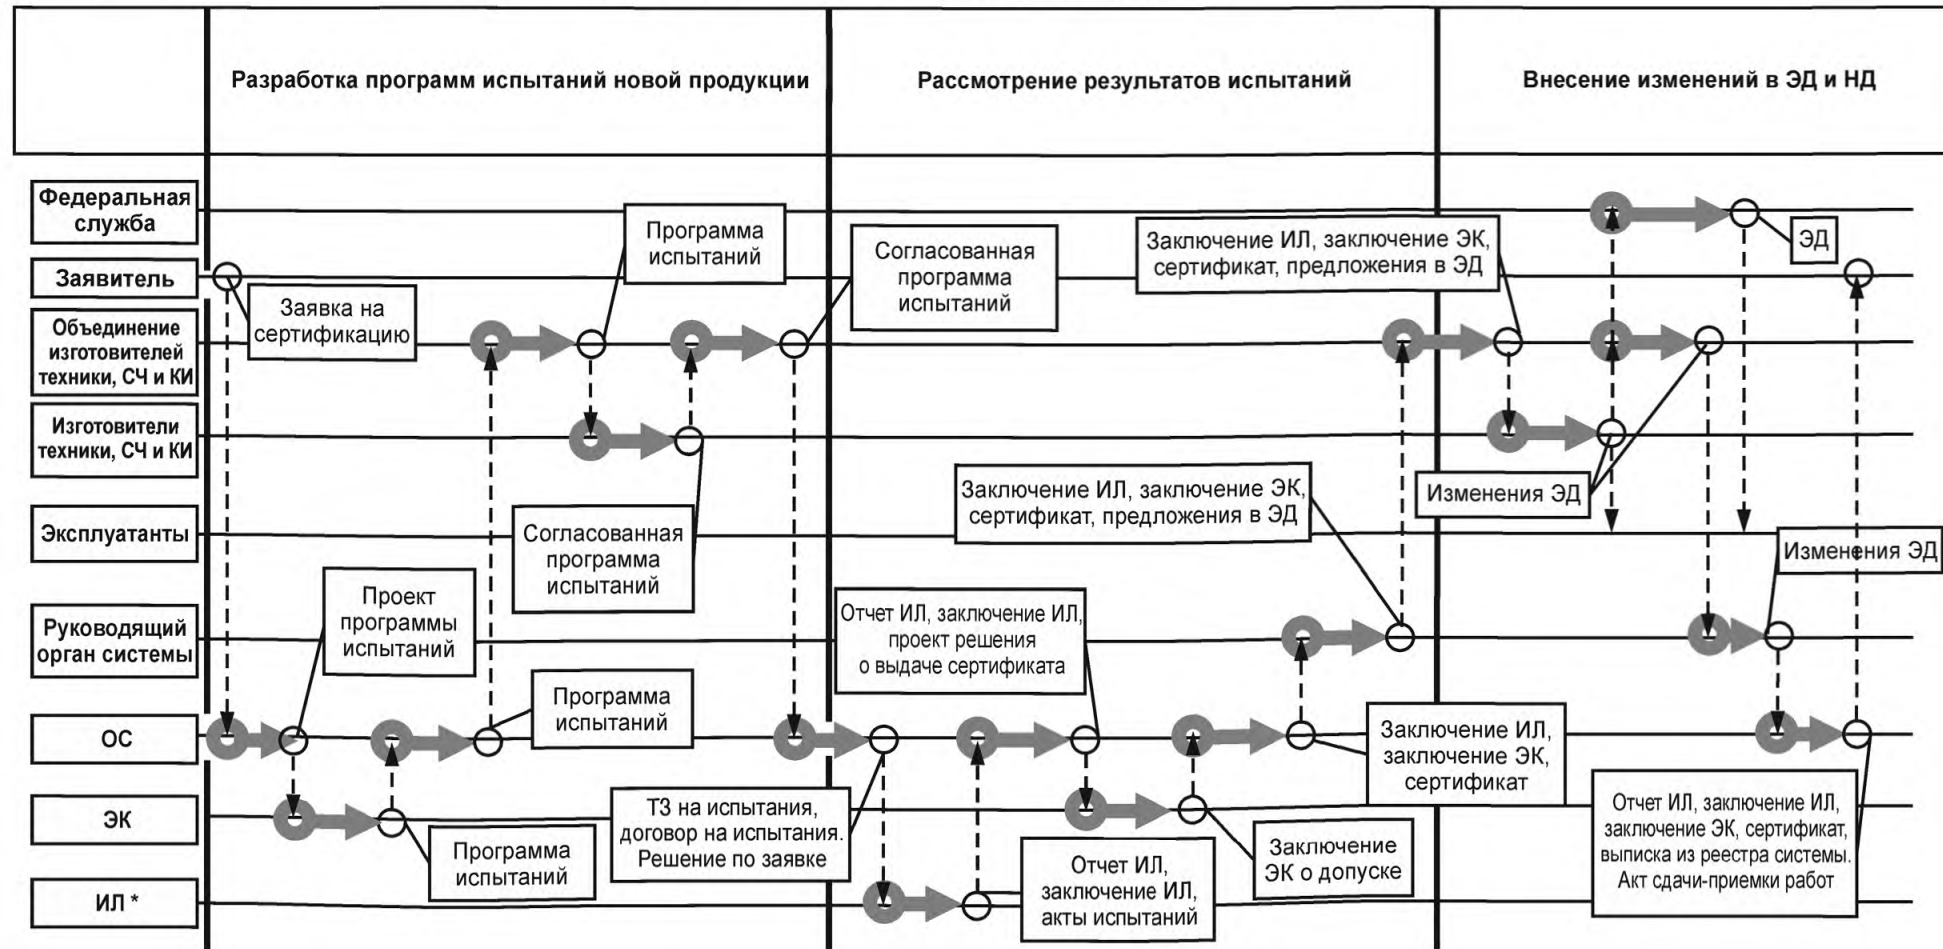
Разработка программ испытаний новой продукции

Рассмотрение результатов испытаний

Внесение изменений в ЭД и НД

Федеральная служба

Заявитель

Объединение изготовителей техники, СЧ и КИ

Изготовители техники, СЧ и КИ

Эксплуатанты

Руководящий орган системы

ОС

ЭК

ИЛ *

Заявка на сертификацию

Программа испытаний

Согласованная программа испытаний

Заключение ИЛ, заключение ЭК, сертификат, предложения в ЭД

ЭД

Заключение ИЛ, заключение ЭК, сертификат, предложения в ЭД

Изменения ЭД

Согласованная программа испытаний

Изменения ЭД

Проект программы испытаний

Отчет ИЛ, заключение ИЛ, проект решения о выдаче сертификата

Программа испытаний

Заключение ИЛ, заключение ЭК, сертификат

ТЗ на испытания, договор на испытания. Решение по заявке

Отчет ИЛ, заключение ИЛ, заключение ЭК, сертификат, выписка из реестра системы. Акт сдачи-приемки работ

Программа испытаний

Заключение ЭК о допуске

Отчет ИЛ, заключение ИЛ, акты испытаний